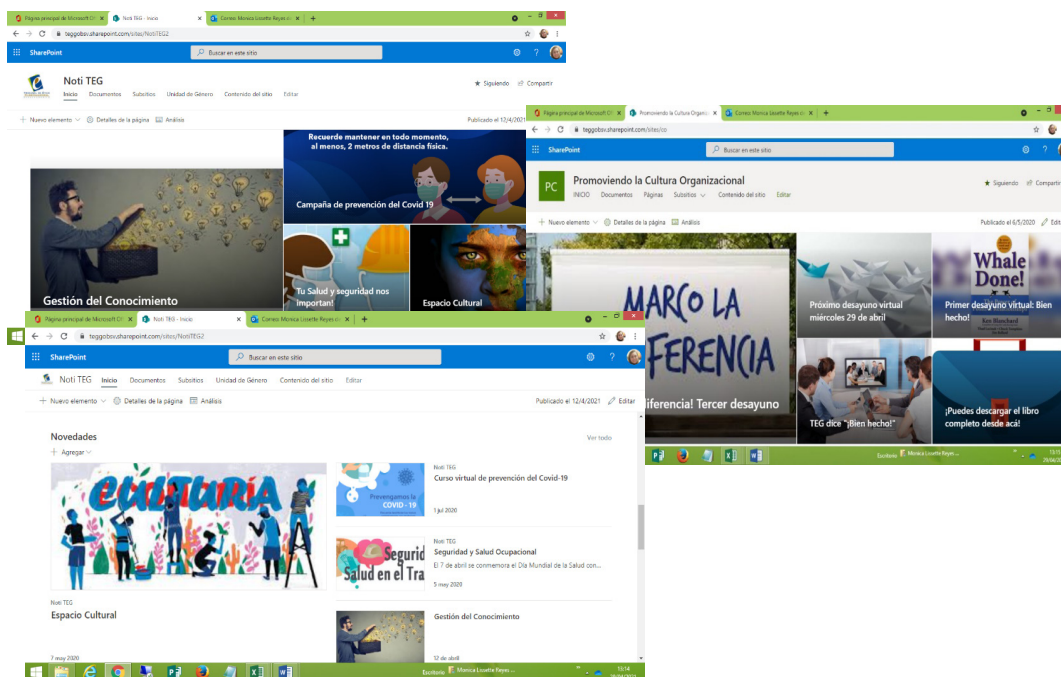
Página principal de Microsoft Of
Noti TEG - Inicio
Correo: Monica Lissette Reyes
teggobsv.sharepoint.com/sites/NotiTEG2
SharePoint
Buscar en este sitio
Noti TEG
Inicio Documentos Subsitios Unidad de Género Contenido del sitio Editar
Siguiendo Compartir
Nuevo elemento Detalles de la página Análisis
Publicado el 12/4/2021
Recuerde mantener en todo momento, al menos, 2 metros de distancia física.
Campaña de prevención del Covid 19
Gestión del Conocimiento
Tu Salud y seguridad nos importan!
Espacio Cultural

Página principal de Microsoft Of
Promoviendo la Cultura Organizacional
Correo: Monica Lissette Reyes
teggobsv.sharepoint.com/sites/pc
SharePoint
Buscar en este sitio
PC
Promoviendo la Cultura Organizacional
INICIO Documentos Páginas Subsitios Contenido del sitio Editar
Siguiendo Compartir
Nuevo elemento Detalles de la página Análisis
Publicado el 6/5/2020 Editar
MARCO LA DIFERENCIA
diferencia! Tercer desayuno
Próximo desayuno virtual miércoles 29 de abril
Whale Done!
Ken Blanchard
Primer desayuno virtual: Bien hecho!
TEG dice "¡Bien hecho!"
¡Puedes descargar el libro completo desde acá!
Escritorio Monica Lissette Reyes ...

Página principal de Microsoft Of
Noti TEG - Inicio
Correo: Monica Lissette Reyes
teggobsv.sharepoint.com/sites/NotiTEG2
SharePoint
Buscar en este sitio
Noti TEG
Inicio Documentos Subsitios Unidad de Género Contenido del sitio Editar
Nuevo elemento Detalles de la página Análisis
Publicado el 12/4/2021 Editar
Novedades
Ver todo
Agregar
CULTURA
Noti TEG
Espacio Cultural
7 mayo 2020
Noti TEG
Curso virtual de prevención del Covid-19
Prevengamos la COVID - 19
1 jul 2020
Noti TEG
Seguridad y Salud Ocupacional
Seguridad y Salud en el Trabajo
El 7 de abril se conmemora el Día Mundial de la Salud con...
5 may 2020
Gestión del Conocimiento
12 de abril
Escritorio Monica Lissette Reyes ...
15:14